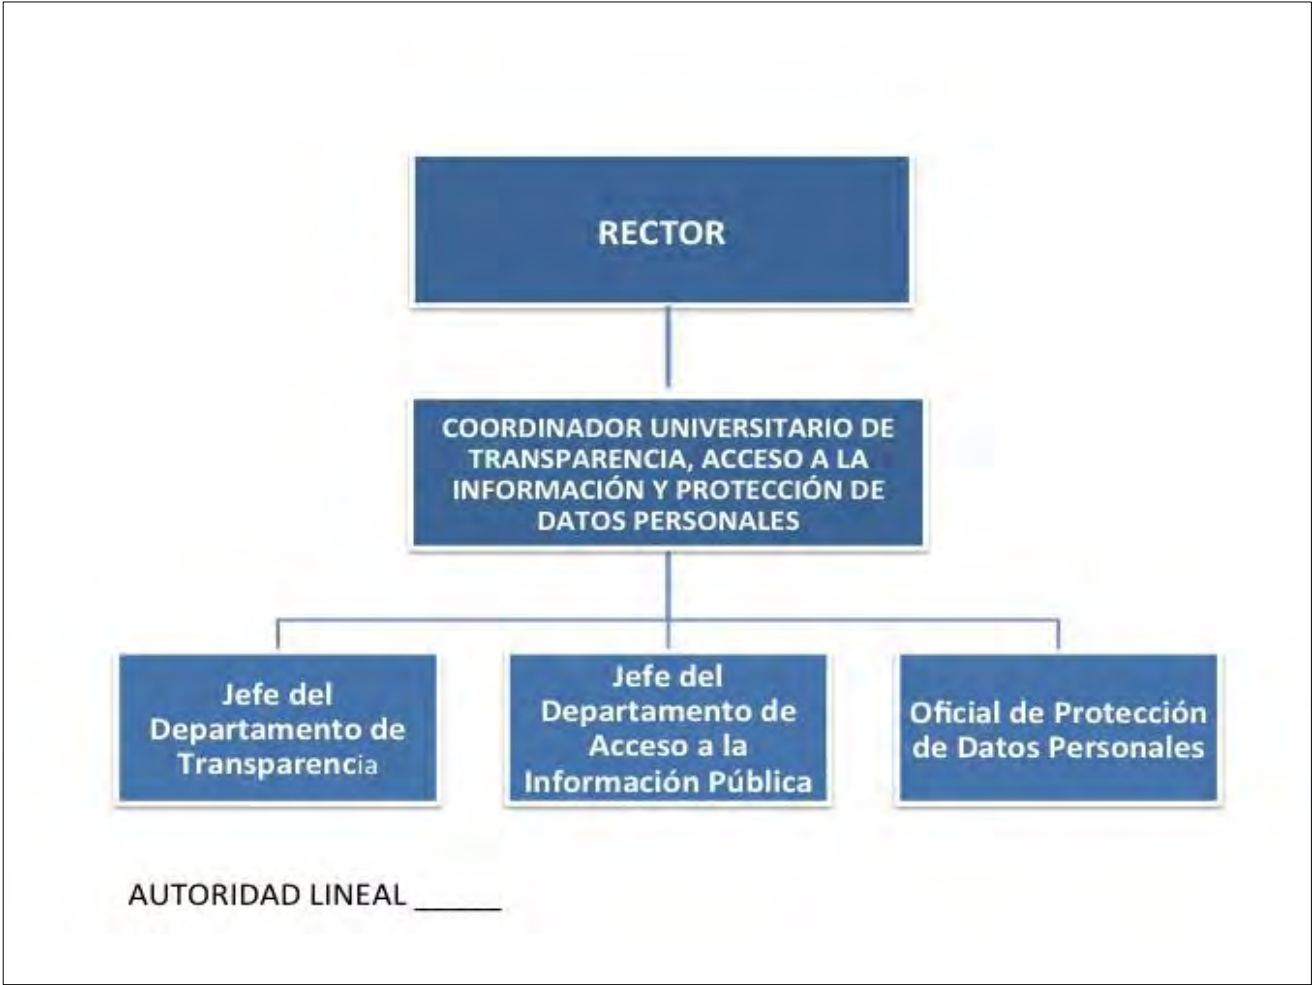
RECTOR

COORDINADOR UNIVERSITARIO DE TRANSPARENCIA, ACCESO A LA INFORMACIÓN Y PROTECCIÓN DE DATOS PERSONALES

Jefe del Departamento de Transparencia

Jefe del Departamento de Acceso a la Información Pública

Oficial de Protección de Datos Personales

AUTORIDAD LINEAL _____